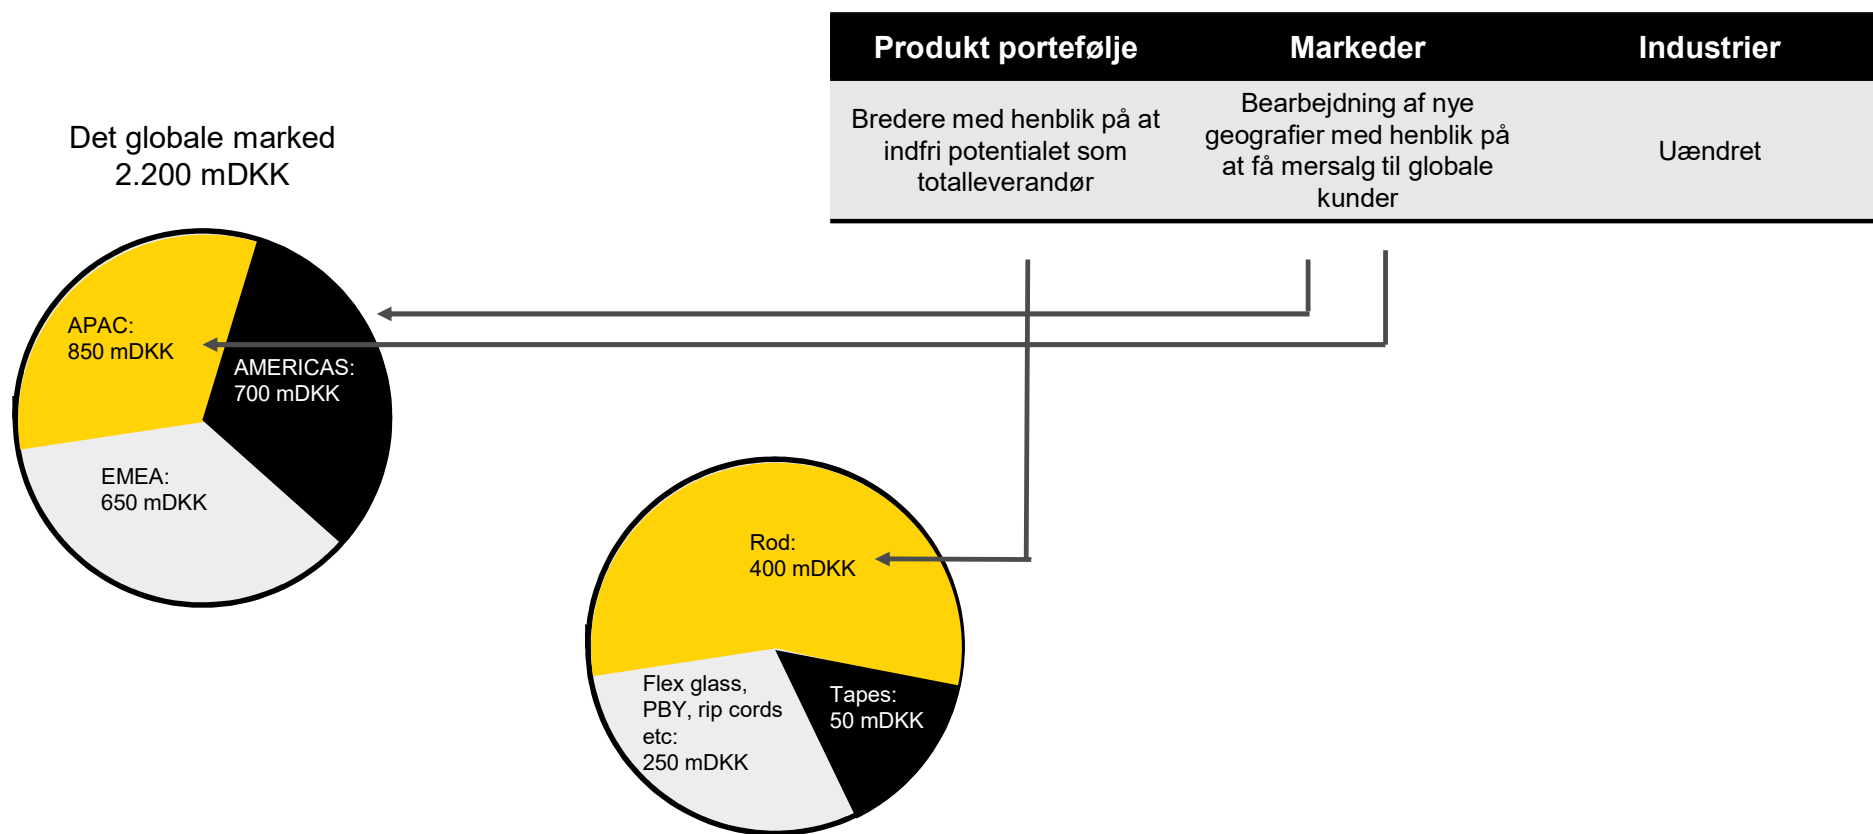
| Produkt portefølje | Markeder | Industrier |
|---|---|---|
| Bredere med henblik på at indfri potentialet som totalleverandør | Bearbejdning af nye geografier med henblik på at få mersalg til globale kunder | Uændret |

Det globale marked
2.200 mDKK

APAC:
850 mDKK

AMERICAS:
700 mDKK

EMEA:
650 mDKK

Rod:
400 mDKK

Flex glass, PBY, rip cords etc:
250 mDKK

Tapes:
50 mDKK